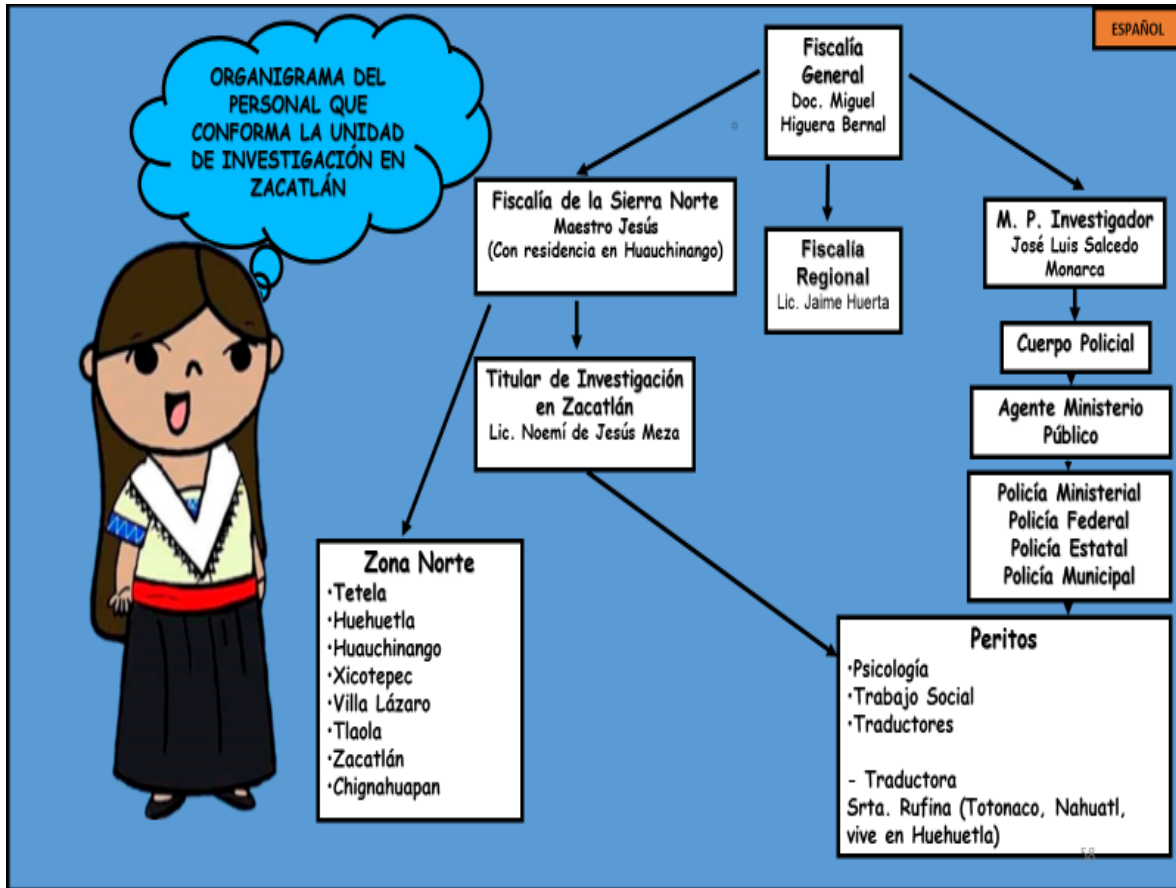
ESPAÑOL

ORGANIGRAMA DEL PERSONAL QUE CONFORMA LA UNIDAD DE INVESTIGACIÓN EN ZACATLÁN

Fiscalía General
Doc. Miguel Higuera Bernal

Fiscalía de la Sierra Norte
Maestro Jesús
(Con residencia en Huauchinango)

Fiscalía Regional
Lic. Jaime Huerta

M. P. Investigador
José Luis Salcedo Monarca

Cuerpo Policial

Titular de Investigación en Zacatlán
Lic. Noemí de Jesús Meza

Agente Ministerio Público

Policía Ministerial
Policía Federal
Policía Estatal
Policía Municipal

Zona Norte
•Tetela
•Huehuetla
•Huauchinango
•Xicotepec
•Villa Lázaro
•Tlaola
•Zacatlán
•Chignahuapan

Peritos
•Psicología
•Trabajo Social
•Traductores

- Traductora
Srta. Rufina (Totonaco, Nahuatl, vive en Huehuetla)

58